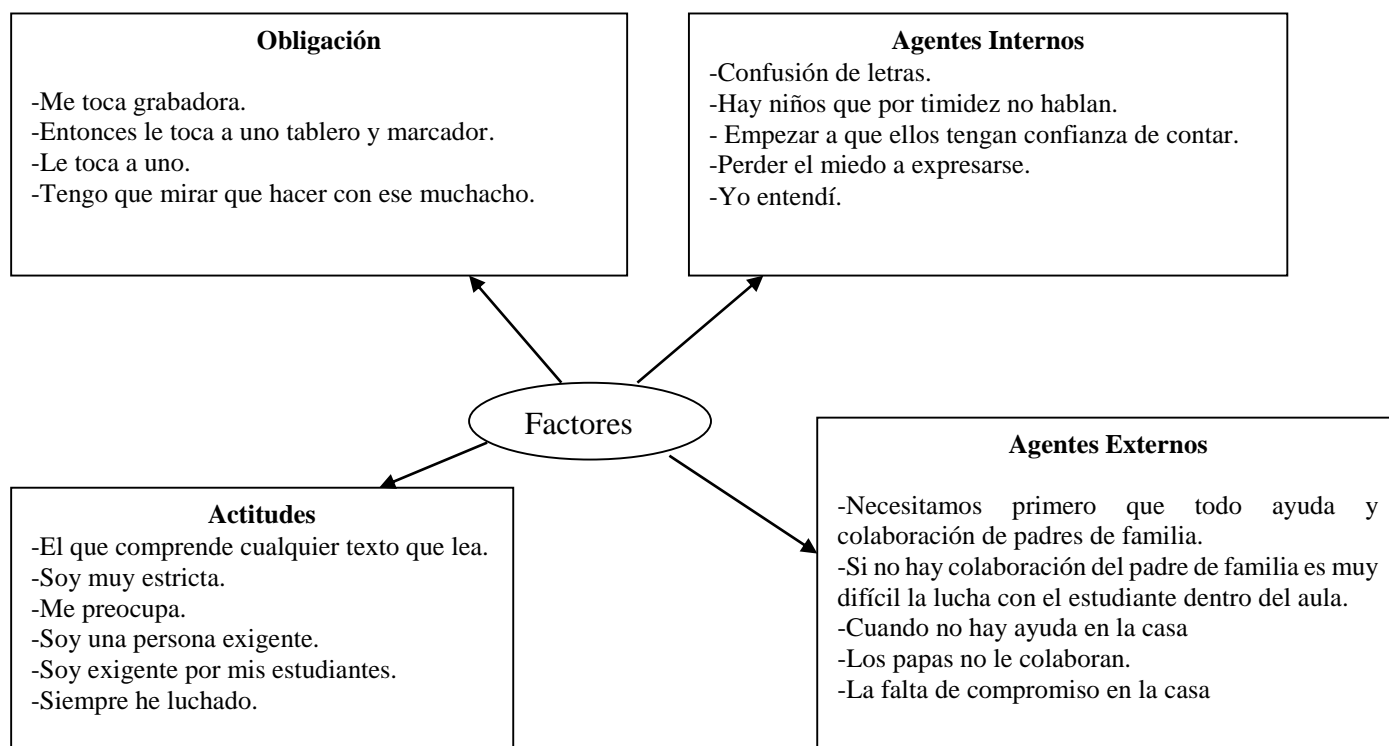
**Obligación**

-Me toca grabadora.
-Entonces le toca a uno tablero y marcador.
-Le toca a uno.
-Tengo que mirar que hacer con ese muchacho.

**Agentes Internos**
-Confusión de letras.
-Hay niños que por timidez no hablan.
- Empezar a que ellos tengan confianza de contar.
-Perder el miedo a expresarse.
-Yo entendí.

Factores

**Actitudes**
-El que comprende cualquier texto que lea.
-Soy muy estricta.
-Me preocupa.
-Soy una persona exigente.
-Soy exigente por mis estudiantes.
-Siempre he luchado.

**Agentes Externos**

-Necesitamos primero que todo ayuda y colaboración de padres de familia.
-Si no hay colaboración del padre de familia es muy difícil la lucha con el estudiante dentro del aula.
-Cuando no hay ayuda en la casa
-Los papas no le colaboran.
-La falta de compromiso en la casa